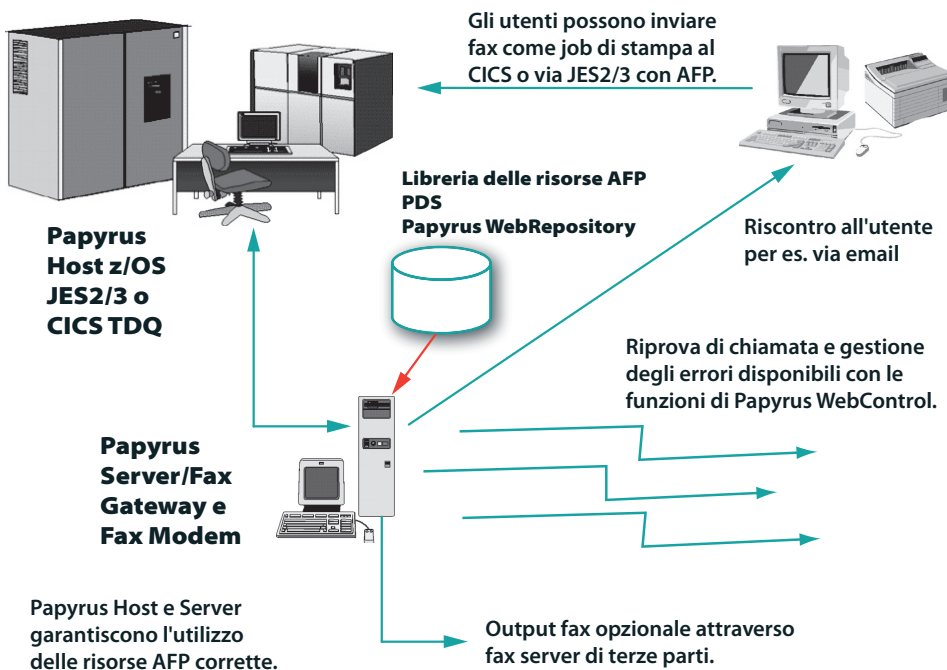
Gli utenti possono inviare fax come job di stampa al CICS o via JES2/3 con AFP.

Libreria delle risorse AFP
PDS
Papyrus WebRepository

Riscontro all'utente per es. via email

Papyrus Host z/OS JES2/3 o CICS TDQ

Riprova di chiamata e gestione degli errori disponibili con le funzioni di Papyrus WebControl.

Papyrus Server/Fax Gateway e Fax Modem

Papyrus Host e Server garantiscono l'utilizzo delle risorse AFP corrette.

Output fax opzionale attraverso fax server di terze parti.